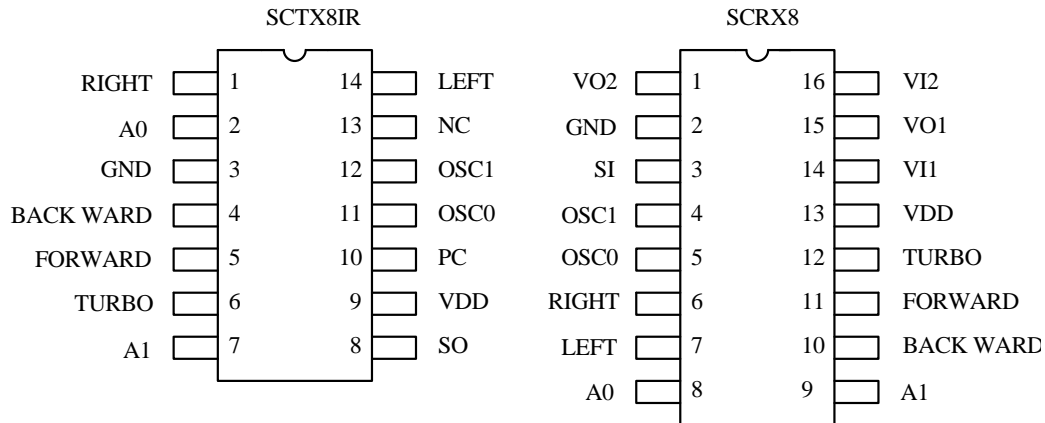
SCTX8IR

| | | | |
|---|---|---|---|
| RIGHT | 1 | 14 | LEFT |
| A0 | 2 | 13 | NC |
| GND | 3 | 12 | OSC1 |
| BACK WARD | 4 | 11 | OSC0 |
| FORWARD | 5 | 10 | PC |
| TURBO | 6 | 9 | VDD |
| A1 | 7 | 8 | SO |

SCRX8

| | | | |
|---|---|---|---|
| VO2 | 1 | 16 | VI2 |
| GND | 2 | 15 | VO1 |
| SI | 3 | 14 | VI1 |
| OSC1 | 4 | 13 | VDD |
| OSC0 | 5 | 12 | TURBO |
| RIGHT | 6 | 11 | FORWARD |
| LEFT | 7 | 10 | BACK WARD |
| A0 | 8 | 9 | A1 |